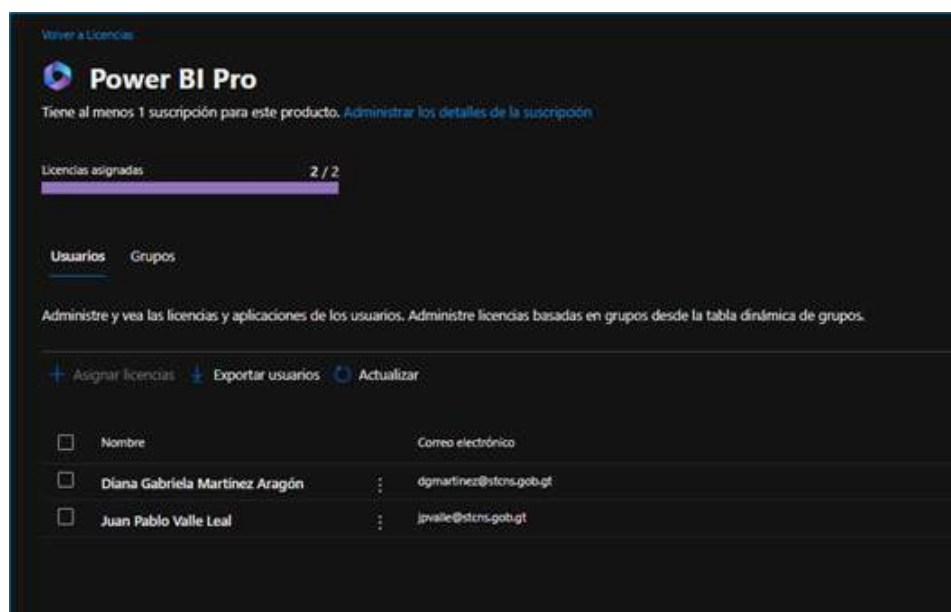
Volver a Licencias

Power BI Pro

Tiene al menos 1 suscripción para este producto. Administrar los detalles de la suscripción

Licencias asignadas 2 / 2

Usuarios Grupos

Administre y vea las licencias y aplicaciones de los usuarios. Administre licencias basadas en grupos desde la tabla dinámica de grupos.

+ Asignar licencias Exportar usuarios Actualizar

| | Nombre | | Correo electrónico |
|---|---|---|---|
| | Diana Gabriela Martínez Aragón | ⋮ | dgmartinez@stcns.gob.gt |
| | Juan Pablo Valle Leal | ⋮ | jpvalle@stcns.gob.gt |